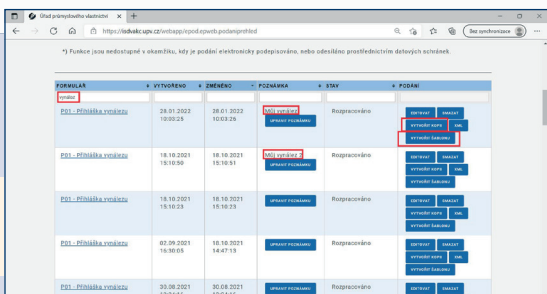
Úřad průmyslového vlastnictví ×
https://isdvakc.upv.cz/webapp/epod.epweb.podaniprehled
Bez synchronizace

*) Funkce jsou nedostupné v okamžiku, kdy je podání elektronicky podepisováno, nebo odesíláno prostřednictvím datových schránek

| FORMULÁŘ | VYTVOŘENO | ZMĚNĚNO | POZNÁMKA | STAV | PODÁNÍ |
|---|---|---|---|---|---|
| vynález | | | | | |
| P01 - Přihláška vynálezu | 28.01.2022 10:03:25 | 28.01.2022 10:03:26 | Můj vynález UPRAVIT POZNÁMKU | Rozpracováno | EDITOVAT SMAZAT VYTVOŘIT KOPII XML VYTVOŘIT ŠABLONU |
| P01 - Přihláška vynálezu | 18.10.2021 15:10:50 | 18.10.2021 15:10:51 | Můj vynález 2 UPRAVIT POZNÁMKU | Rozpracováno | EDITOVAT SMAZAT VYTVOŘIT KOPII XML VYTVOŘIT ŠABLONU |
| P01 - Přihláška vynálezu | 18.10.2021 15:10:23 | 18.10.2021 15:10:23 | UPRAVIT POZNÁMKU | Rozpracováno | EDITOVAT SMAZAT VYTVOŘIT KOPII XML VYTVOŘIT ŠABLONU |
| P01 - Přihláška vynálezu | 02.09.2021 15:30:05 | 18.10.2021 14:47:15 | UPRAVIT POZNÁMKU | Rozpracováno | EDITOVAT SMAZAT VYTVOŘIT KOPII XML VYTVOŘIT ŠABLONU |
| P01 - Přihláška vynálezu | 30.08.2021 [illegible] | 30.08.2021 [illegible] | UPRAVIT POZNÁMKU | Rozpracováno | EDITOVAT SMAZAT |